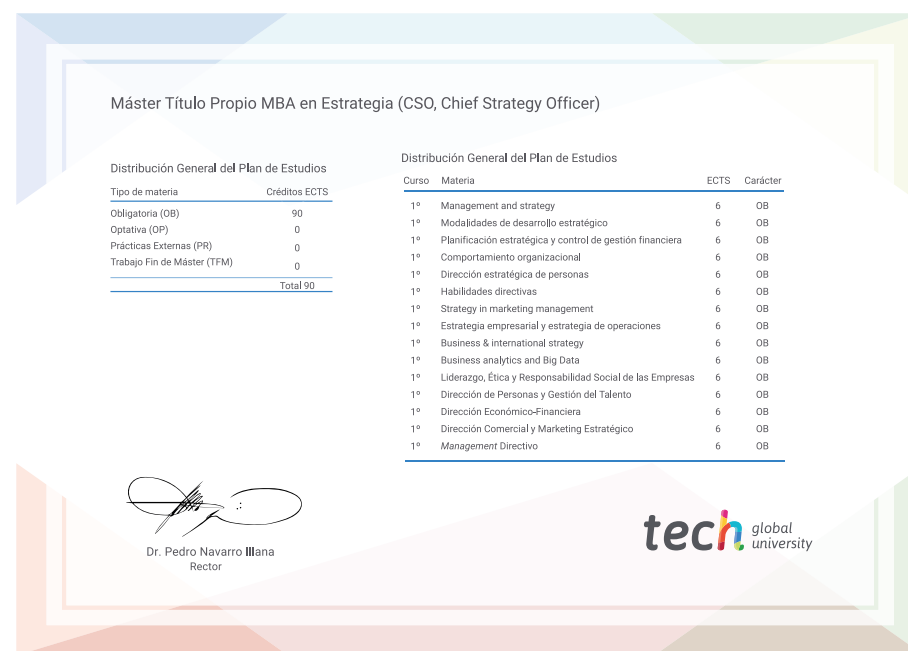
Máster Título Propio MBA en Estrategia (CSO, Chief Strategy Officer)

Distribución General del Plan de Estudios

| Tipo de materia | Créditos ECTS |
|---|---|
| Obligatoria (OB) | 90 |
| Optativa (OP) | 0 |
| Prácticas Externas (PR) | 0 |
| Trabajo Fin de Máster (TFM) | 0 |
| | Total 90 |

Distribución General del Plan de Estudios

| Curso | Materia | ECTS | Carácter |
|---|---|---|---|
| 1º | Management and strategy | 6 | OB |
| 1º | Modalidades de desarrollo estratégico | 6 | OB |
| 1º | Planificación estratégica y control de gestión financiera | 6 | OB |
| 1º | Comportamiento organizacional | 6 | OB |
| 1º | Dirección estratégica de personas | 6 | OB |
| 1º | Habilidades directivas | 6 | OB |
| 1º | Strategy in marketing management | 6 | OB |
| 1º | Estrategia empresarial y estrategia de operaciones | 6 | OB |
| 1º | Business & international strategy | 6 | OB |
| 1º | Business analytics and Big Data | 6 | OB |
| 1º | Liderazgo, Ética y Responsabilidad Social de las Empresas | 6 | OB |
| 1º | Dirección de Personas y Gestión del Talento | 6 | OB |
| 1º | Dirección Económico-Financiera | 6 | OB |
| 1º | Dirección Comercial y Marketing Estratégico | 6 | OB |
| 1º | Management Directivo | 6 | OB |

Dr. Pedro Navarro Illana
Rector

tech global university